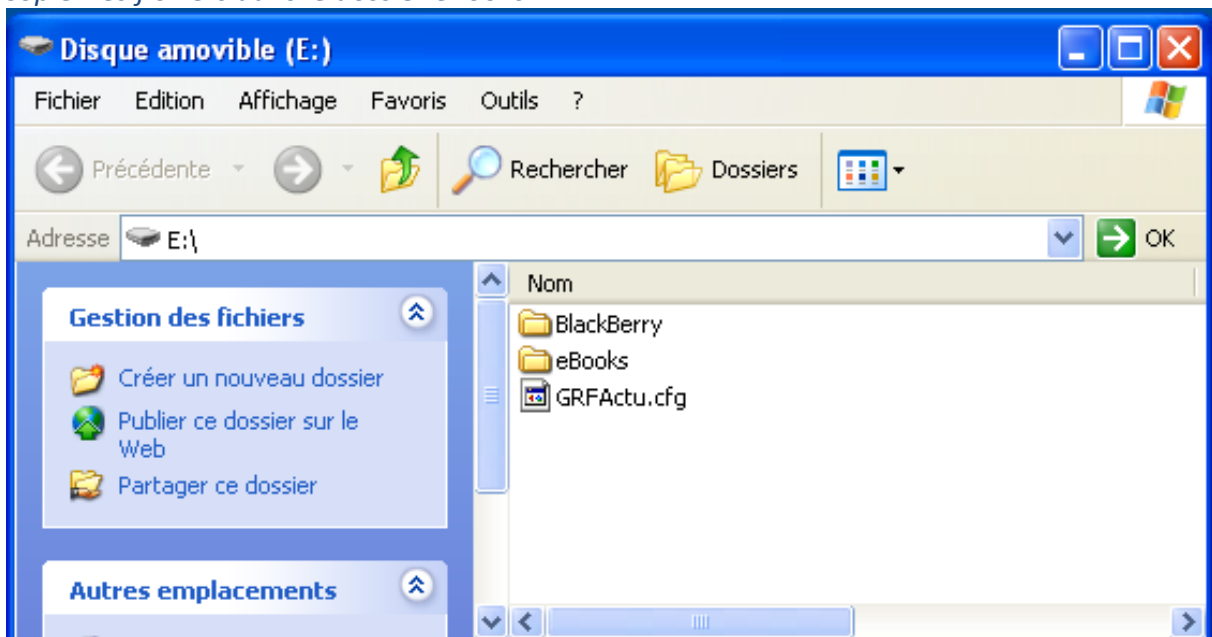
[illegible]

Disque amovible (E:)

Fichier Edition Affichage Favoris Outils ?

Précédente Rechercher Dossiers

Adresse E:\ OK

Gestion des fichiers

Créer un nouveau dossier

Publier ce dossier sur le Web

Partager ce dossier

Autres emplacements

Nom

BlackBerry

eBooks

GRFActu.cfg